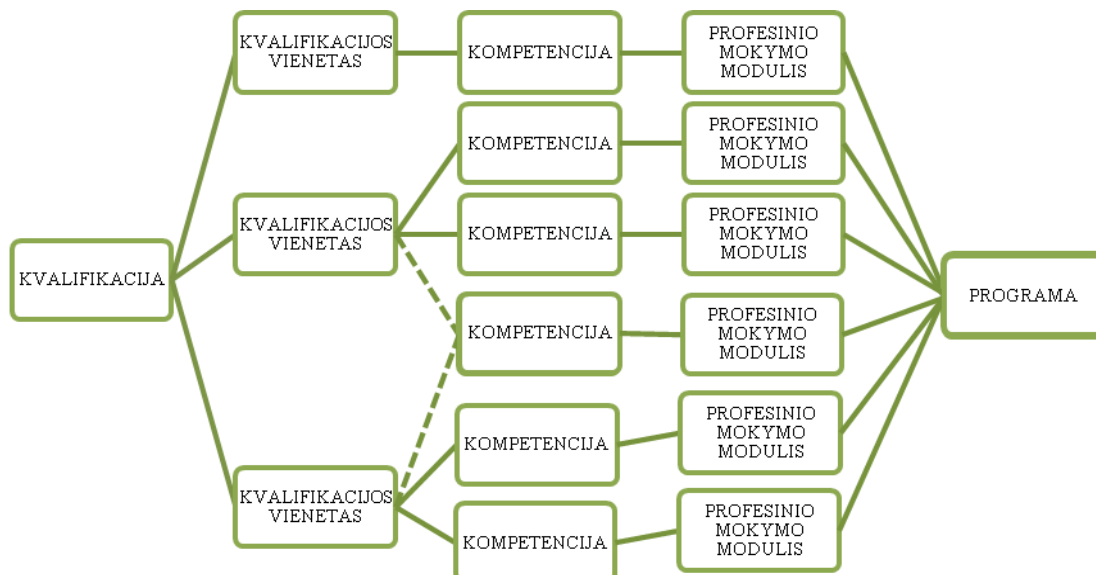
KVALIFIKACIJA

KVALIFIKACIJOS VIENETAS

KOMPETENCIJA

PROFESINIO MOKYMO MODULIS

KVALIFIKACIJOS VIENETAS

KOMPETENCIJA

PROFESINIO MOKYMO MODULIS

KOMPETENCIJA

PROFESINIO MOKYMO MODULIS

KOMPETENCIJA

PROFESINIO MOKYMO MODULIS

KVALIFIKACIJOS VIENETAS

KOMPETENCIJA

PROFESINIO MOKYMO MODULIS

KOMPETENCIJA

PROFESINIO MOKYMO MODULIS

PROGRAMA